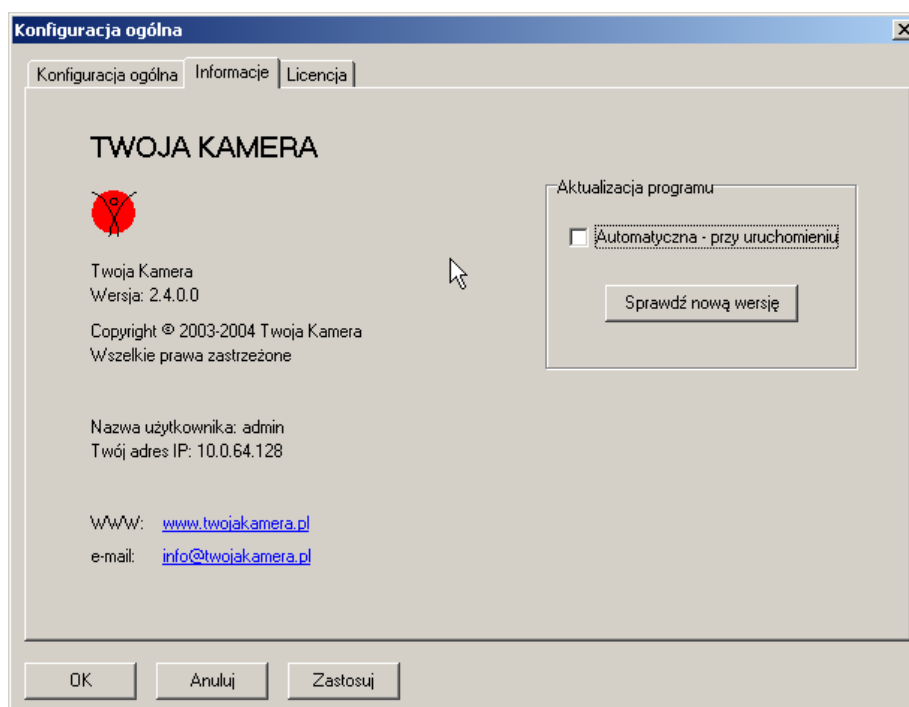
Konfiguracja ogólna

Konfiguracja ogólna | Informacje | Licencja

TWOJA KAMERA

Twoja Kamera
Wersja: 2.4.0.0

Copyright © 2003-2004 Twoja Kamera
Wszelkie prawa zastrzeżone

Nazwa użytkownika: admin
Twój adres IP: 10.0.64.128

WWW: www.twojakamera.pl
e-mail: info@twojakamera.pl

Aktualizacja programu
Automatyczna - przy uruchomieniu
Sprawdź nową wersję

OK
Anuluj
Zastosuj